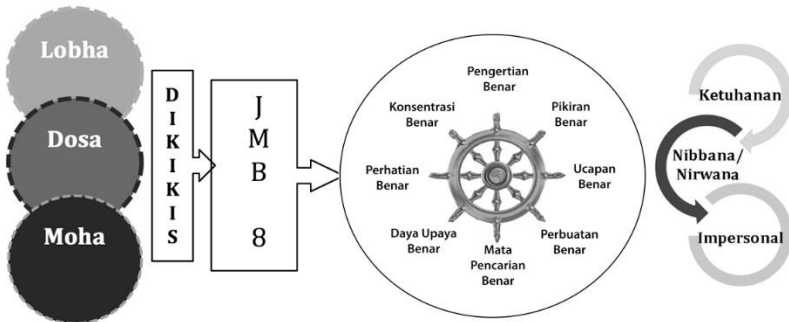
Lobha

Dosa

Moha

D
I
K
I
K
I
S

J
M
B

8

Pengertian Benar

Konsentrasi Benar

Pikiran Benar

Perhatian Benar

Ucapan Benar

Daya Upaya Benar

Perbuatan Benar

Mata Pencarian Benar

Ketuhanan

Nibbana/ Nirwana

Impersonal